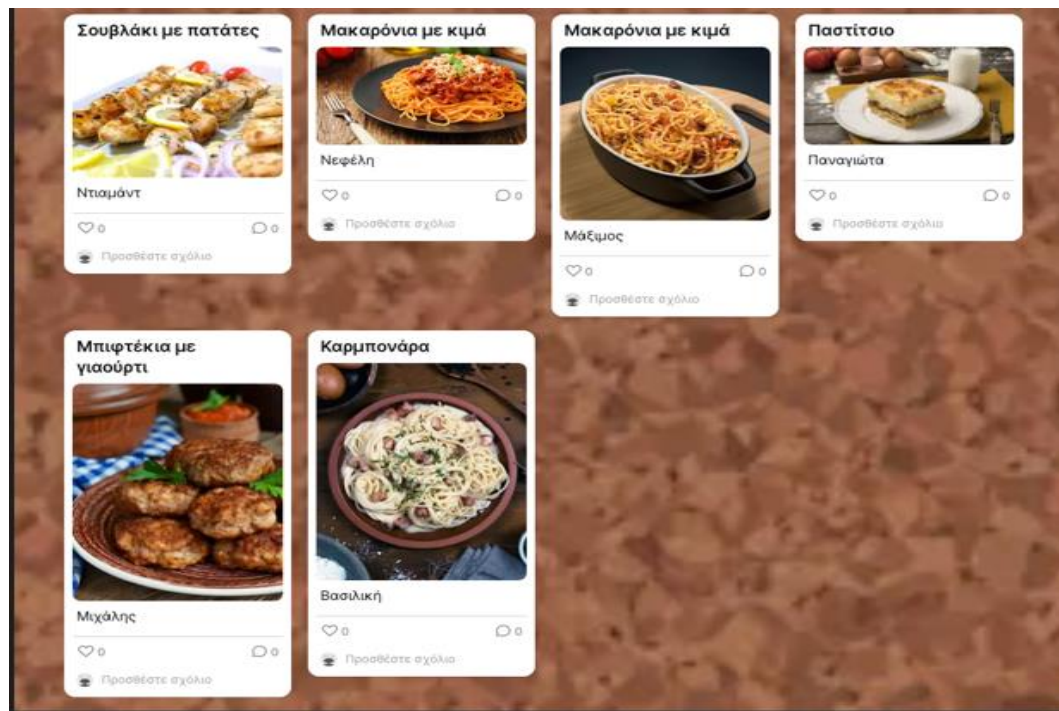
Σουβλάκι με πατάτες

Νταμάντ

0

0

Προσθέστε σχόλιο

Μακαρόνια με κιμά

Νεφέλη

0

0

Προσθέστε σχόλιο

Μακαρόνια με κιμά

Μάξιμος

0

0

Προσθέστε σχόλιο

Παστίτσιο

Παναγιώτα

0

0

Προσθέστε σχόλιο

Μπιφτέκια με γιαούρτι

Μιχάλης

0

0

Προσθέστε σχόλιο

Καρμπονάρα

Βασιλική

0

0

Προσθέστε σχόλιο